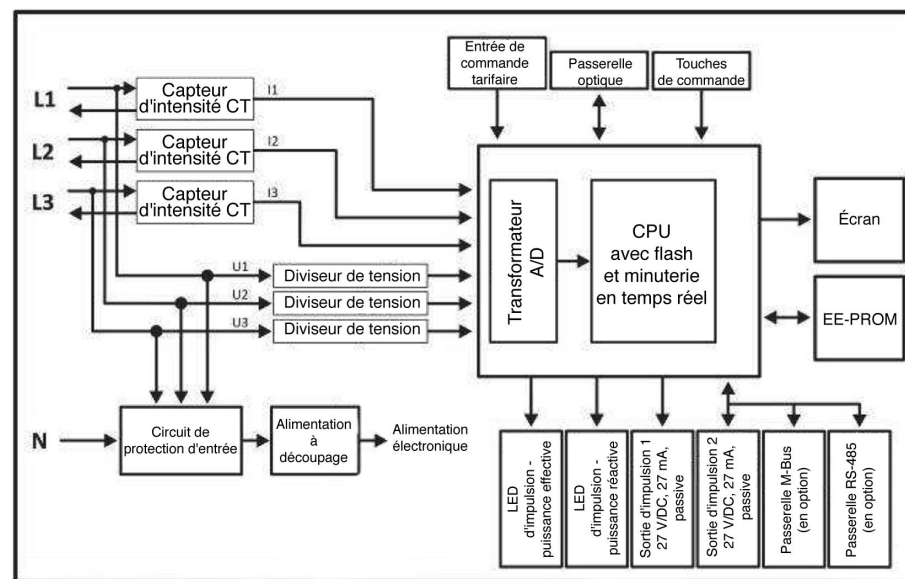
Entrée de commande tarifaire

Passerelle optique

Touches de commande

L1

L2

L3

Capteur d'intensité CT

Capteur d'intensité CT

Capteur d'intensité CT

I1

I2

I3

U1

U2

U3

Diviseur de tension

Diviseur de tension

Diviseur de tension

Transformateur A/D

CPU avec flash et minuterie en temps réel

Écran

EE-PROM

N

Circuit de protection d'entrée

Alimentation à découpage

Alimentation électronique

LED d'impulsion - puissance effective

LED d'impulsion - puissance réactive

Sortie d'impulsion 1 27 V/DC, 27 mA, passive

Sortie d'impulsion 2 27 V/DC, 27 mA, passive

Passerelle M-Bus (en option)

Passerelle RS-485 (en option)